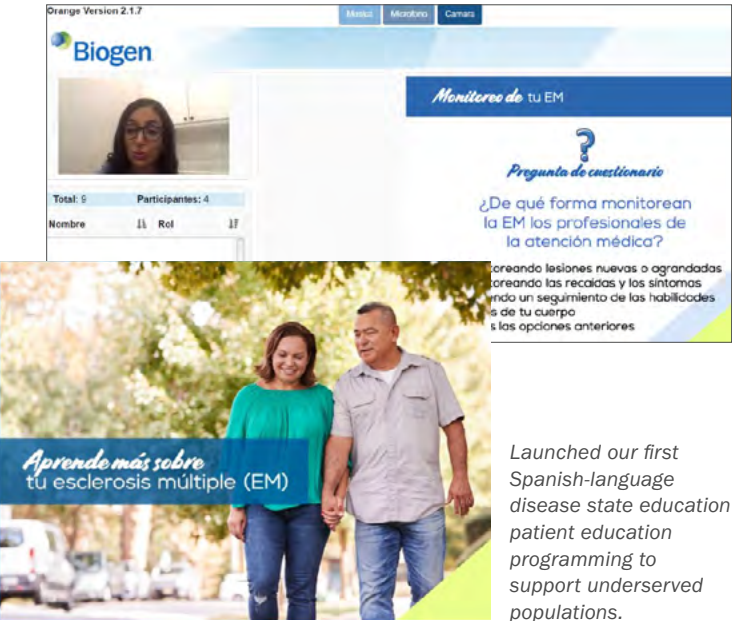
Orange Version 2.1.7

Musica Microfono Camara

Biogen

Total: 9 Participantes: 4

Nombre Rol

Monitoreo de tu EM

?

Pregunta de cuestionario

¿De qué forma monitorean la EM los profesionales de la atención médica?

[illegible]toreando lesiones nuevas o agrandadas
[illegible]toreando las recaídas y los síntomas
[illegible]ndo un seguimiento de las habilidades
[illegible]s de tu cuerpo
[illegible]s las opciones anteriores

Aprende más sobre tu esclerosis múltiple (EM)

Launched our first Spanish-language disease state education patient education programming to support underserved populations.